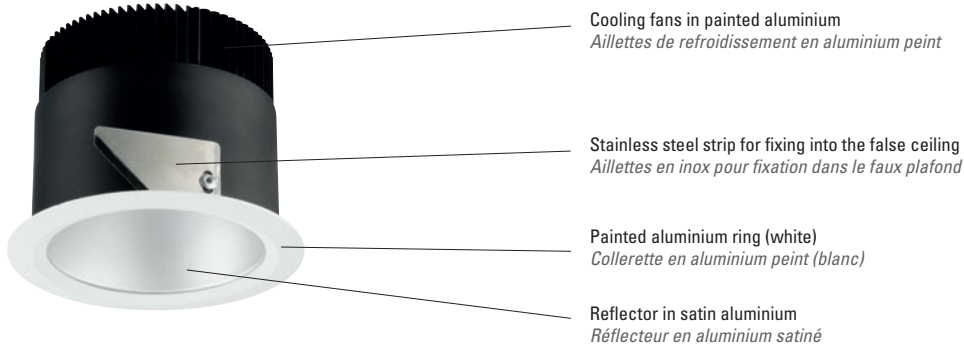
Cooling fans in painted aluminium
Aillettes de refroidissement en aluminium peint

Stainless steel strip for fixing into the false ceiling
Aillettes en inox pour fixation dans le faux plafond

Painted aluminium ring (white)
Collerette en aluminium peint (blanc)

Reflector in satin aluminium
Réflecteur en aluminium satiné